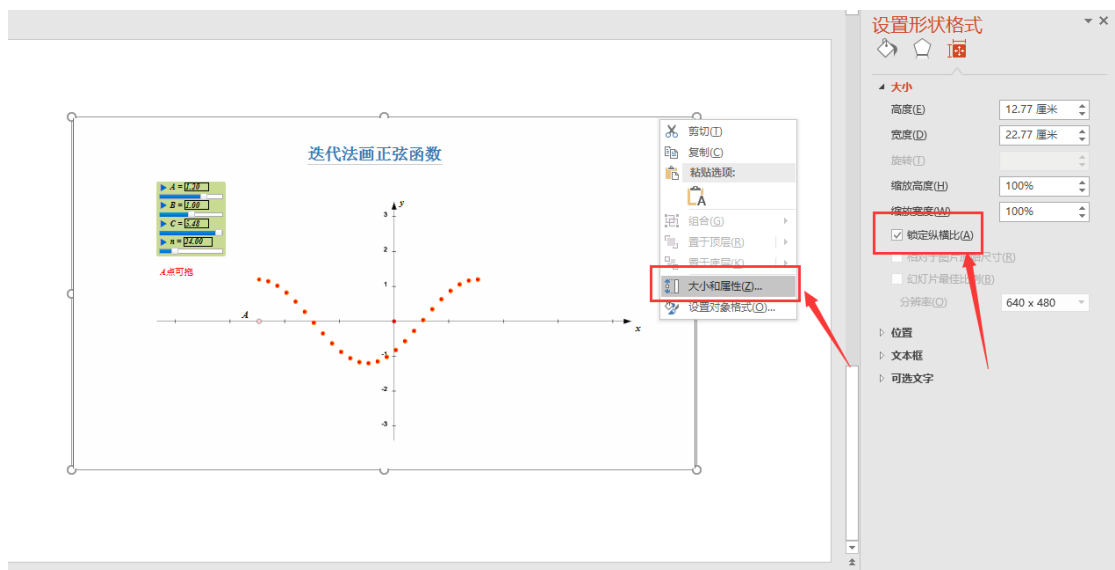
迭代法画正弦函数

▶ $A = 1.70$
▶ $B = 1.00$
▶ $C = 5.48$
▶ $n = 24.00$

A点可拖

y
3
2
1
A
x
-1
-2
-3

剪切(T)
复制(C)
粘贴选项:
组合(G)
置于顶层(R)
置于底层(K)
大小和属性(Z)...
设置对象格式(O)...

设置形状格式
大小
高度(E) 12.77 厘米
宽度(D) 22.77 厘米
旋转(T)
缩放高度(H) 100%
缩放宽度(W) 100%
锁定纵横比(A)
相对于图片原始尺寸(R)
幻灯片最佳比例(B)
分辨率(O) 640 x 480
位置
文本框
可选文字